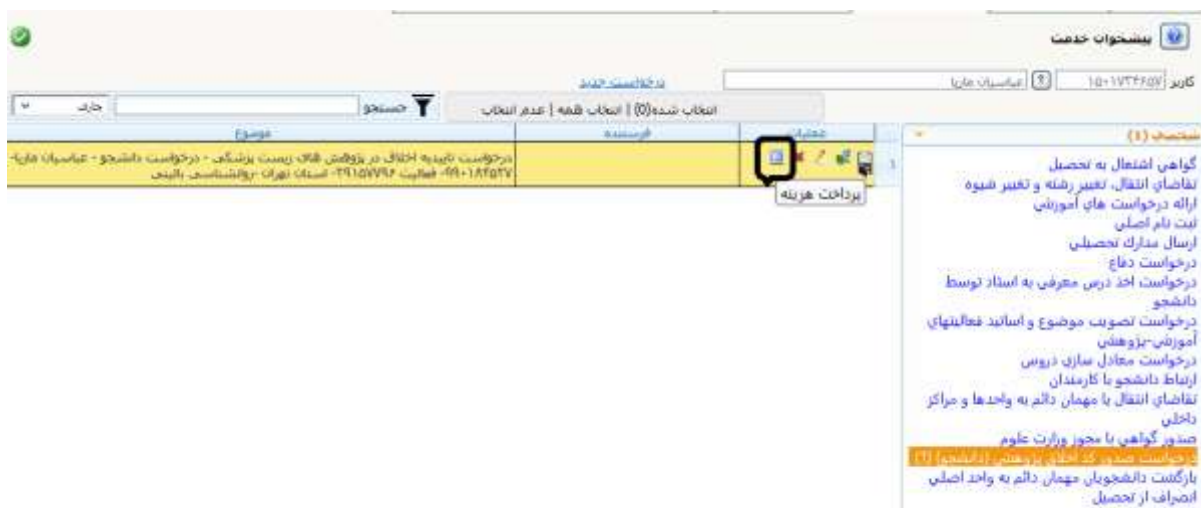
پیشخوان خدمت

کاربر ۱۵۰۱۷۳۴۶۵۷ عباسیان ماریا

درخواست جدید

انتخاب شده(0) | انتخاب همه | عدم انتخاب

جستجو

جاری

| | عملیات | فرستنده | موضوع |
|---|---|---|---|
| 1 | | | درخواست تاییدیه اخلاق در پژوهش های زیست پزشکی - درخواست دانشجو - عباسیان ماریا-۹۹۰۱۸۴۵۲۷- فعالیت ۲۹۱۵۷۷۹۶- استان تهران -روانشناسی بالینی |

پرداخت هزینه

منتخب (۱)

گواهي اشتغال به تحصيل
تقاضاي انتقال، تغيير رشته و تغيير شيوه
ارائه درخواست هاي آموزشي
ثبت نام اصلي
ارسال مدارك تحصيلي
درخواست دفاع
درخواست اخذ درس معرفي به استاد توسط دانشجو
درخواست تصويب موضوع و اساتيد فعاليتهاي آموزشي-پژوهشي
درخواست معادل سازي دروس
ارتباط دانشجو با كارمندان
تقاضاي انتقال يا مهمان دائم به واحدها و مراكز داخلي
صدور گواهي با مجوز وزارت علوم
درخواست صدور کد اخلاق پژوهش (دانشجو) (1)
بازگشت دانشجويان مهمان دائم به واحد اصلي
انصراف از تحصيل